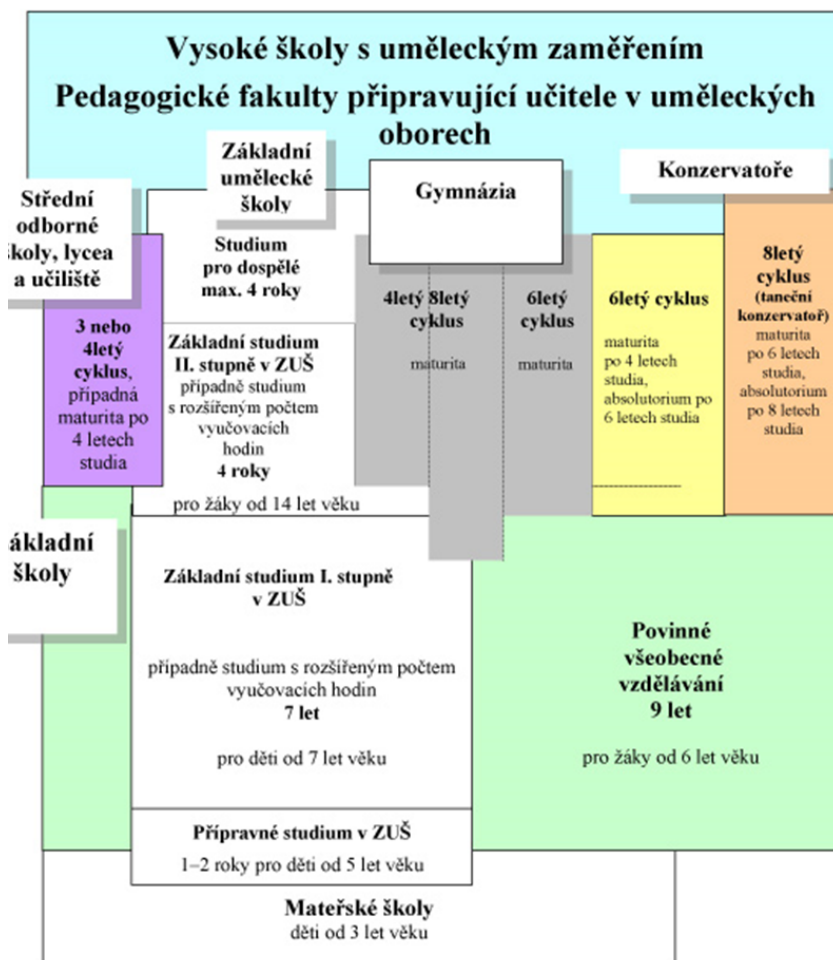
Vysoké školy s uměleckým zaměřením

Pedagogické fakulty připravující učitele v uměleckých oborech

Základní umělecké školy

Gymnázia

Konzervatoře

Střední odborné školy, lycea a učiliště

Studium pro dospělé max. 4 roky

4letý 8letý cyklus

maturita

6letý cyklus

maturita

6letý cyklus

maturita po 4 letech studia, absolutorium po 6 letech studia

8letý cyklus (taneční konzervatoř)

maturita po 6 letech studia, absolutorium po 8 letech studia

3 nebo 4letý cyklus, případná maturita po 4 letech studia

Základní studium II. stupně v ZUŠ

případně studium s rozšířeným počtem vyučovacích hodin

4 roky

pro žáky od 14 let věku

Základní školy

Základní studium I. stupně v ZUŠ

případně studium s rozšířeným počtem vyučovacích hodin

7 let

pro děti od 7 let věku

Povinné všeobecné vzdělávání

9 let

pro žáky od 6 let věku

Přípravné studium v ZUŠ

1–2 roky pro děti od 5 let věku

Mateřské školy

děti od 3 let věku